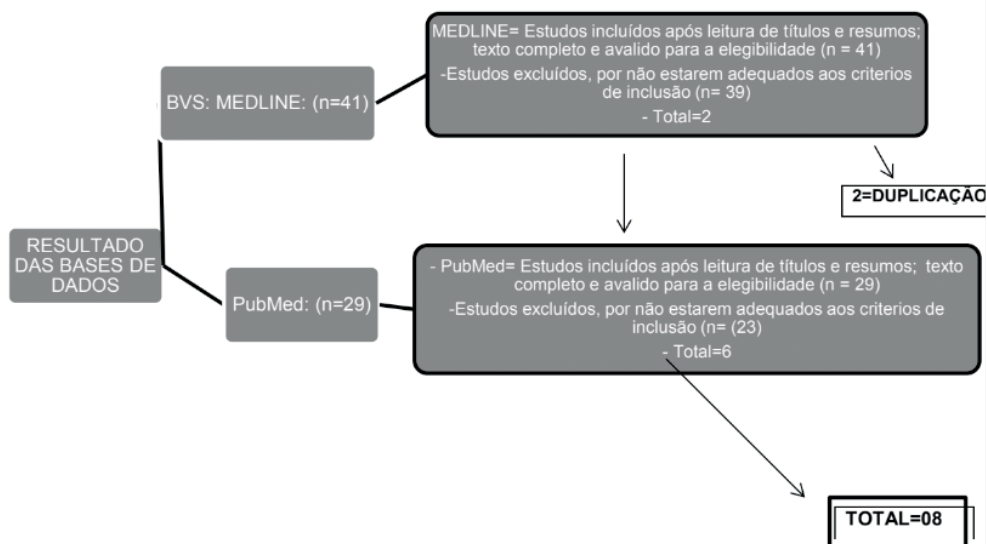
RESULTADO DAS BASES DE DADOS

BVS: MEDLINE: (n=41)

MEDLINE= Estudos incluídos após leitura de títulos e resumos; texto completo e avalido para a elegibilidade (n = 41)
-Estudos excluídos, por não estarem adequados aos criterios de inclusão (n= 39)
- Total=2

2=DUPLICAÇÃO

PubMed: (n=29)

- PubMed= Estudos incluídos após leitura de títulos e resumos; texto completo e avalido para a elegibilidade (n = 29)
-Estudos excluídos, por não estarem adequados aos criterios de inclusão (n= (23)
- Total=6

TOTAL=08